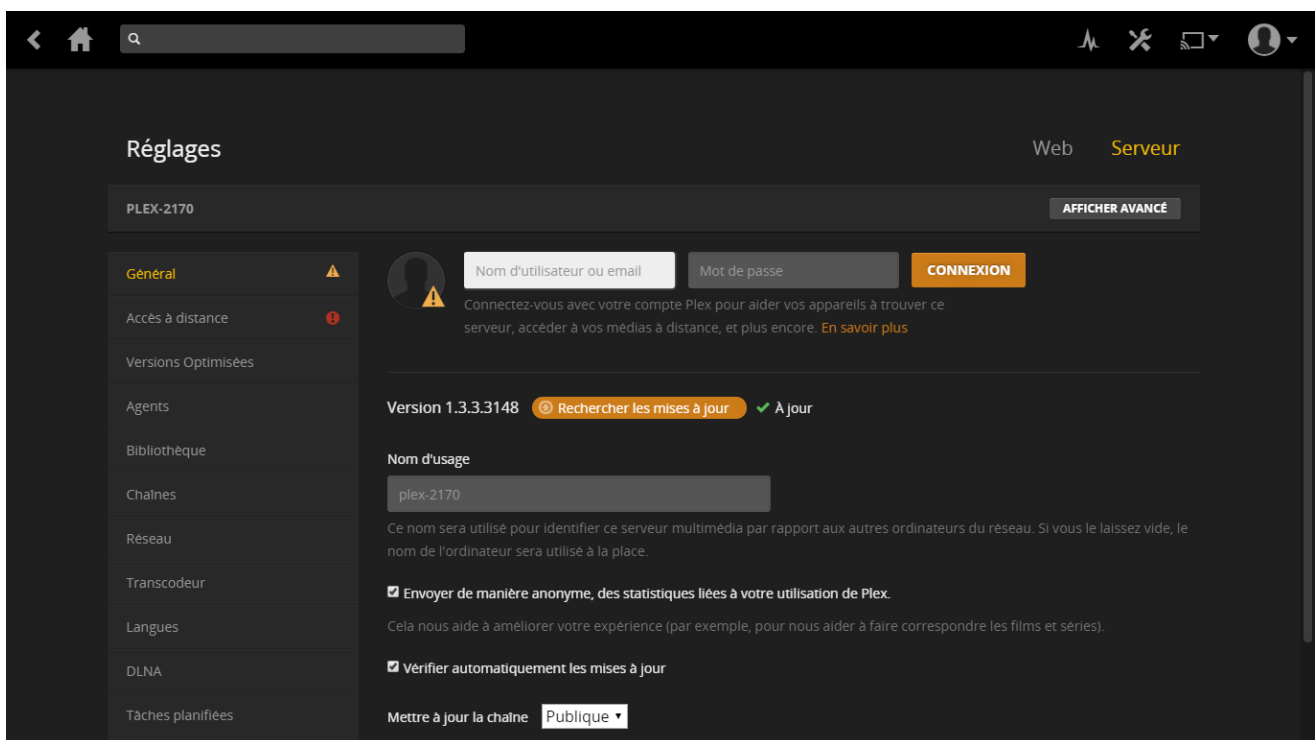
Réglages

Web Serveur

PLEX-2170

AFFICHER AVANCÉ

Général

Accès à distance

Versions Optimisées

Agents

Bibliothèque

Chaînes

Réseau

Transcodeur

Langues

DLNA

Tâches planifiées

Nom d'utilisateur ou email

Mot de passe

CONNEXION

Connectez-vous avec votre compte Plex pour aider vos appareils à trouver ce serveur, accéder à vos médias à distance, et plus encore. En savoir plus

Version 1.3.3.3148 Rechercher les mises à jour ✔ À jour

Nom d'usage

plex-2170

Ce nom sera utilisé pour identifier ce serveur multimédia par rapport aux autres ordinateurs du réseau. Si vous le laissez vide, le nom de l'ordinateur sera utilisé à la place.

☑ Envoyer de manière anonyme, des statistiques liées à votre utilisation de Plex.

Cela nous aide à améliorer votre expérience (par exemple, pour nous aider à faire correspondre les films et séries).

☑ Vérifier automatiquement les mises à jour

Mettre à jour la chaîne Publique